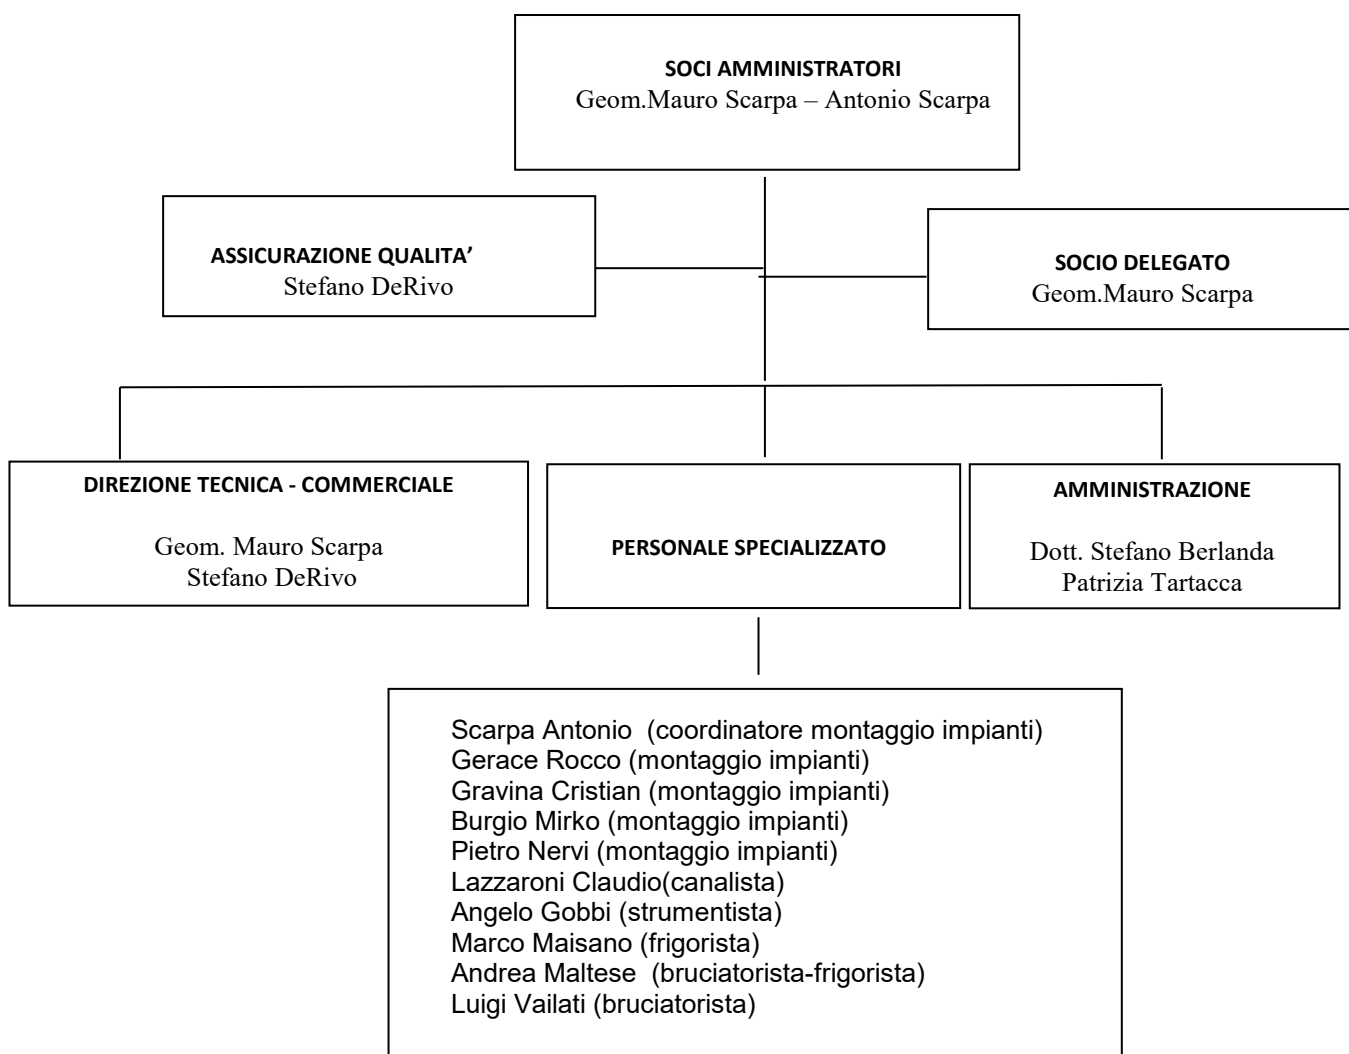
SOCI AMMINISTRATORI
Geom.Mauro Scarpa – Antonio Scarpa

ASSICURAZIONE QUALITA'
Stefano DeRivo

SOCIO DELEGATO
Geom.Mauro Scarpa

DIREZIONE TECNICA - COMMERCIALE
Geom. Mauro Scarpa
Stefano DeRivo

PERSONALE SPECIALIZZATO

AMMINISTRAZIONE
Dott. Stefano Berlanda
Patrizia Tartacca

Scarpa Antonio (coordinatore montaggio impianti)
Gerace Rocco (montaggio impianti)
Gravina Cristian (montaggio impianti)
Burgio Mirko (montaggio impianti)
Pietro Nervi (montaggio impianti)
Lazzaroni Claudio(canalista)
Angelo Gobbi (strumentista)
Marco Maisano (frigorista)
Andrea Maltese (bruciatorista-frigorista)
Luigi Vailati (bruciatorista)